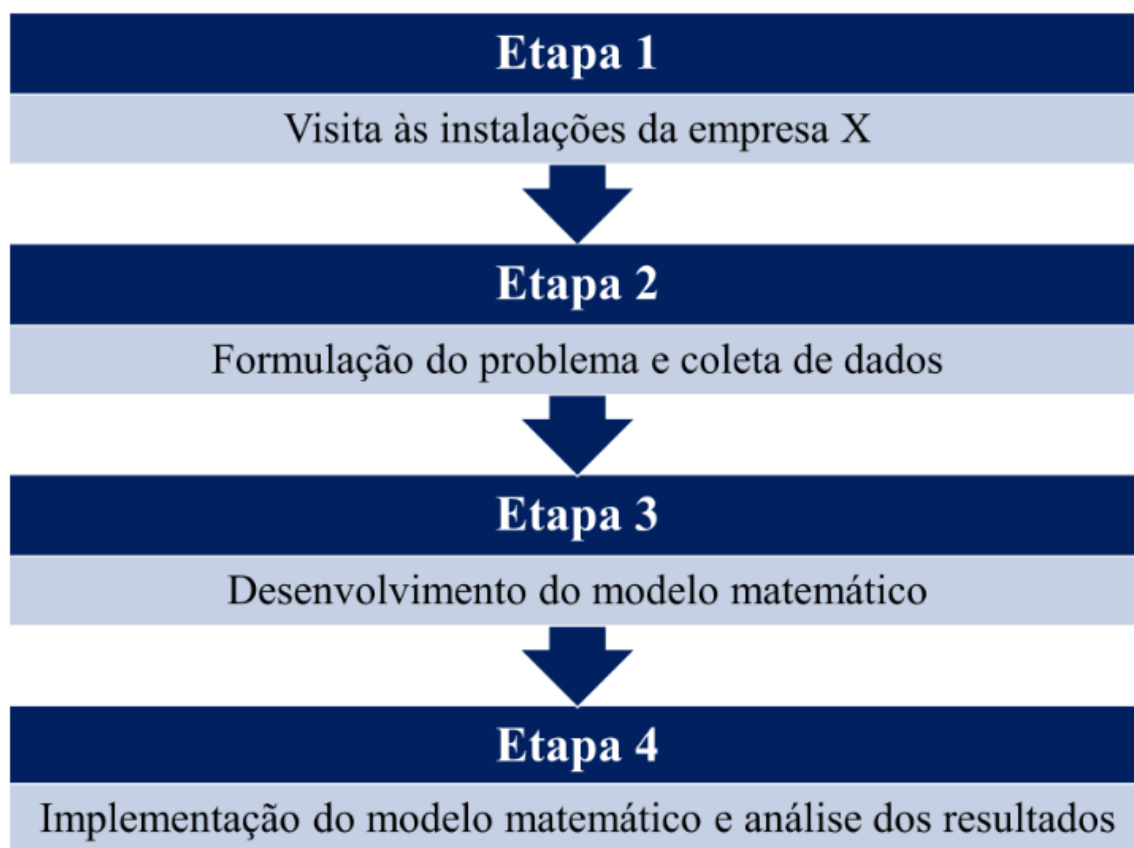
Etapa 1

Visita às instalações da empresa X

Etapa 2

Formulação do problema e coleta de dados

Etapa 3

Desenvolvimento do modelo matemático

Etapa 4

Implementação do modelo matemático e análise dos resultados